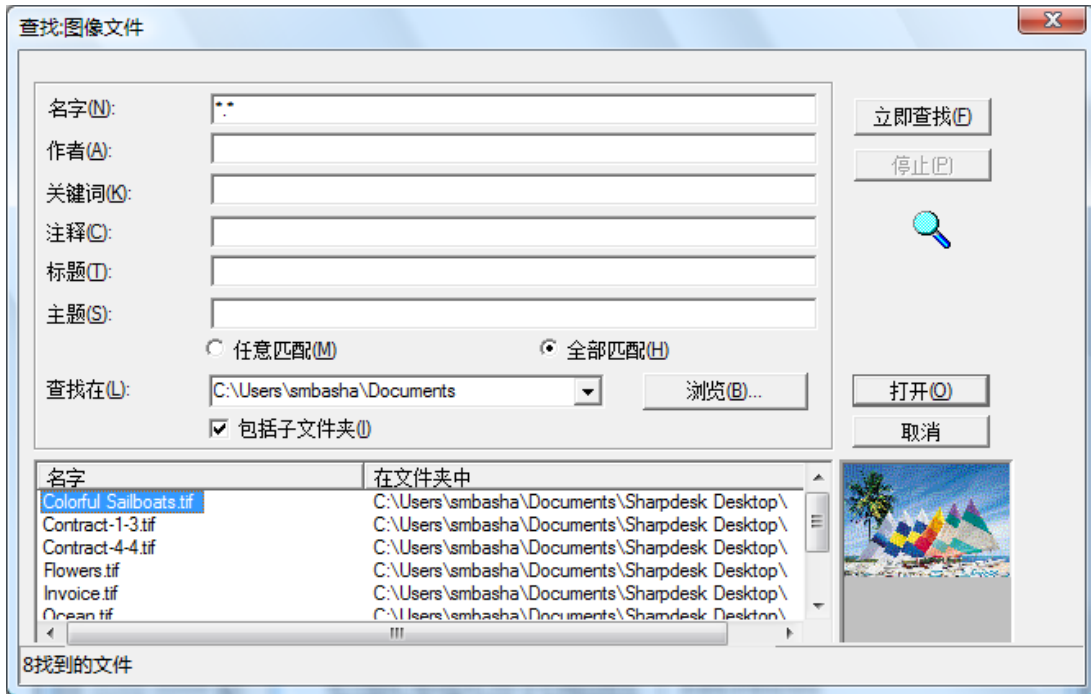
查找:图像文件

名字(N): *.*
作者(A):
关键词(K):
注释(C):
标题(T):
主题(S):

立即查找(F)
停止(P)

任意匹配(M)
全部匹配(H)

查找在(L): C:\Users\smbasha\Documents
浏览(B)...
打开(O)
包括子文件夹(I)
取消

| 名字 | 在文件夹中 |
|---|---|
| Colorful Sailboats.tif | C:\Users\smbasha\Documents\Sharpdesk Desktop\ |
| Contract-1-3.tif | C:\Users\smbasha\Documents\Sharpdesk Desktop\ |
| Contract-4-4.tif | C:\Users\smbasha\Documents\Sharpdesk Desktop\ |
| Flowers.tif | C:\Users\smbasha\Documents\Sharpdesk Desktop\ |
| Invoice.tif | C:\Users\smbasha\Documents\Sharpdesk Desktop\ |
| Ocean.tif | C:\Users\smbasha\Documents\Sharpdesk Desktop\ |

8找到的文件